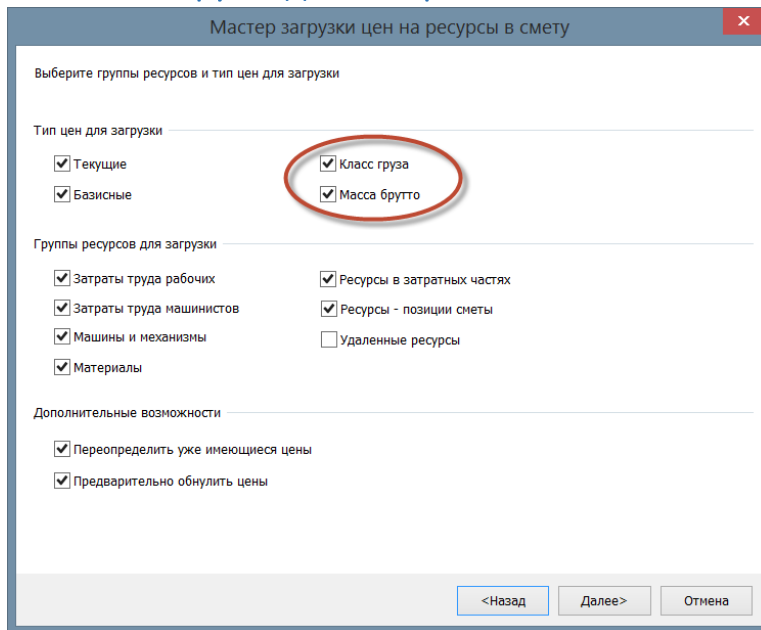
Мастер загрузки цен на ресурсы в смету

Выберите группы ресурсов и тип цен для загрузки

Тип цен для загрузки

Текущие

Базисные

Класс груза

Масса брутто

Группы ресурсов для загрузки

Затраты труда рабочих

Затраты труда машинистов

Машины и механизмы

Материалы

Ресурсы в затратных частях

Ресурсы - позиции сметы

Удаленные ресурсы

Дополнительные возможности

Переопределить уже имеющиеся цены

Предварительно обнулить цены

<Назад

Далее>

Отмена